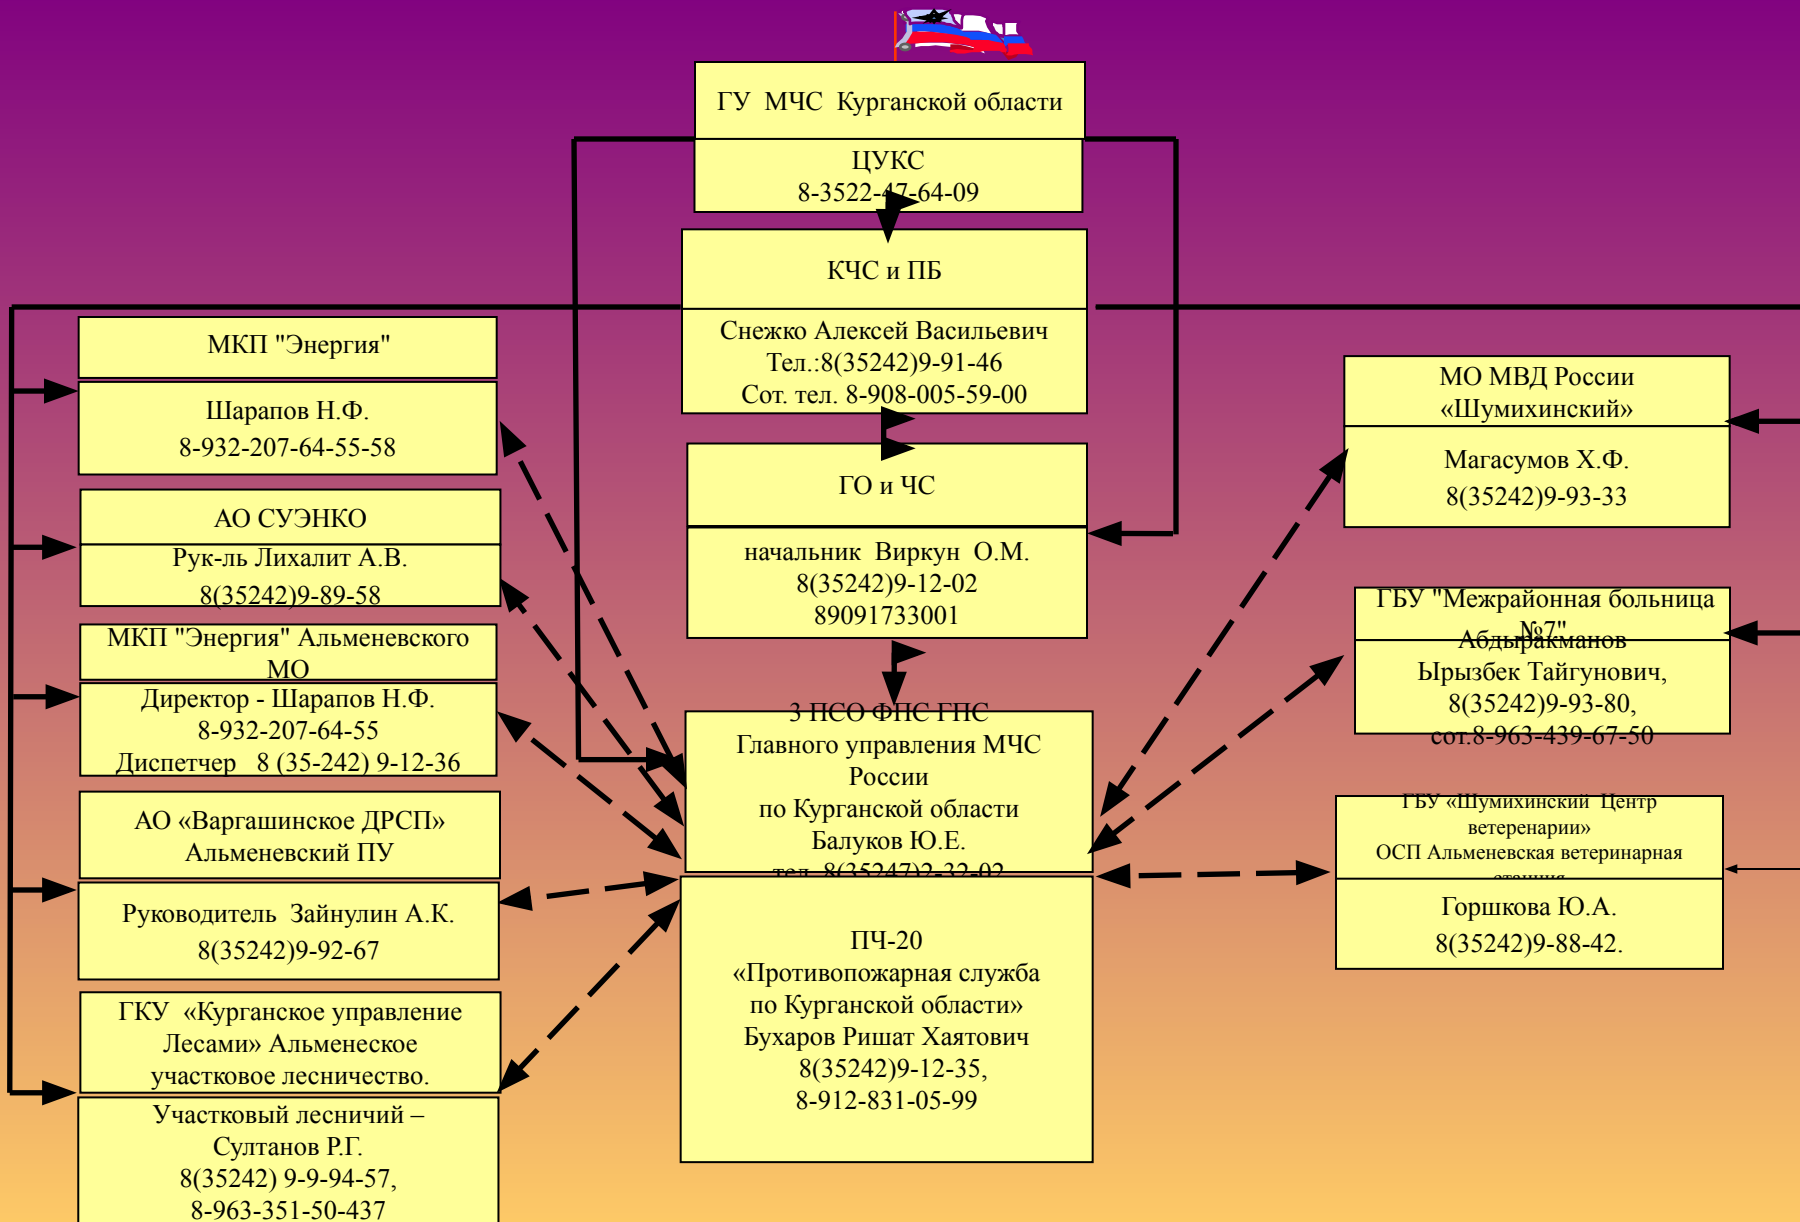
ГУ МЧС Курганской области

ЦУКС
8-3522-47-64-09

КЧС и ПБ

Снежко Алексей Васильевич
Тел.:8(35242)9-91-46
Сот. тел. 8-908-005-59-00

ГО и ЧС

начальник Виркун О.М.
8(35242)9-12-02
89091733001

3 ПСО ФПС ГПС
Главного управления МЧС России
по Курганской области
Балуков Ю.Е.
тел. 8(35247)2-32-02

ПЧ-20
«Противопожарная служба по Курганской области»
Бухаров Ришат Хаятович
8(35242)9-12-35,
8-912-831-05-99

МКП "Энергия"

Шарапов Н.Ф.
8-932-207-64-55-58

АО СУЭНКО
Рук-ль Лихалит А.В.
8(35242)9-89-58

МКП "Энергия" Альменевского МО
Директор - Шарапов Н.Ф.
8-932-207-64-55
Диспетчер 8 (35-242) 9-12-36

АО «Варгашинское ДРСП» Альменевский ПУ

Руководитель Зайнулин А.К.
8(35242)9-92-67

ГКУ «Курганское управление Лесами» Альменеское участковое лесничество.

Участковый лесничий – Султанов Р.Г.
8(35242) 9-9-94-57,
8-963-351-50-437

МО МВД России «Шумихинский»

Магасумов Х.Ф.
8(35242)9-93-33

ГБУ "Межрайонная больница №7"

Абдырахманов Ырызбек Тайгунович,
8(35242)9-93-80,
сот.8-963-439-67-50

ГБУ «Шумихинский Центр ветеренарии»
ОСП Альменевская ветеринарная станция

Горшкова Ю.А.
8(35242)9-88-42.